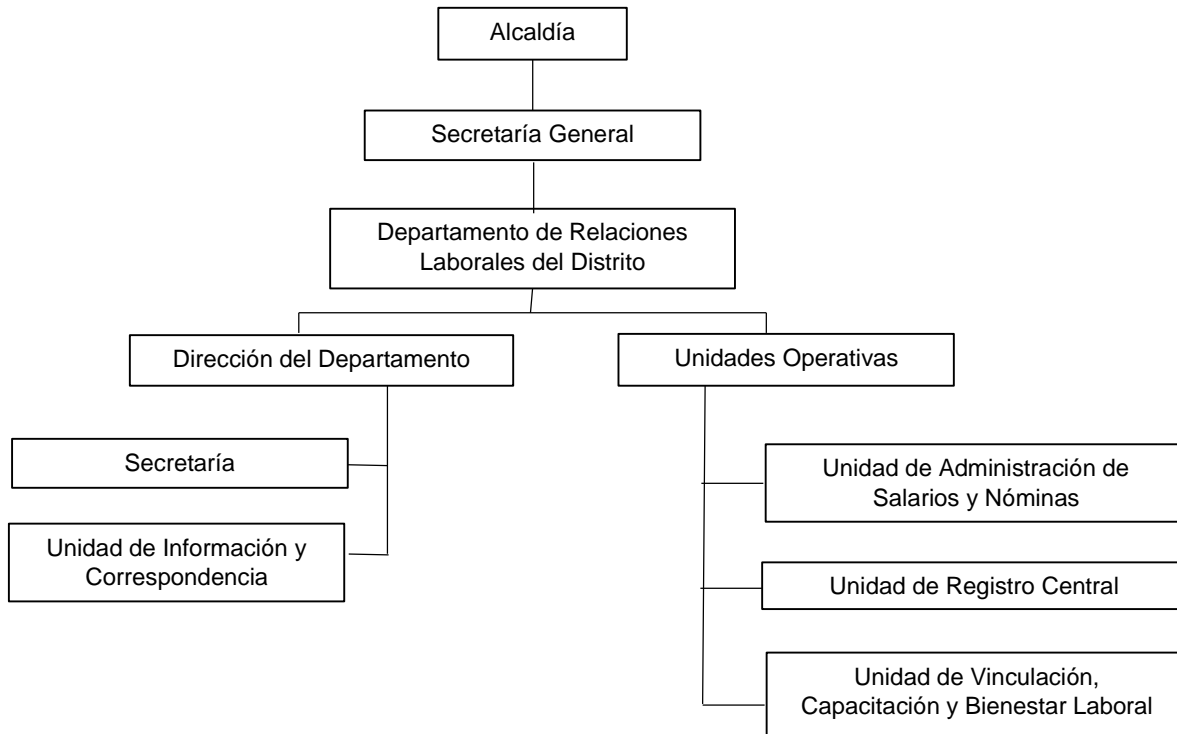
Alcaldía

Secretaría General

Departamento de Relaciones Laborales del Distrito

Dirección del Departamento

Unidades Operativas

Secretaría

Unidad de Información y Correspondencia

Unidad de Administración de Salarios y Nóminas

Unidad de Registro Central

Unidad de Vinculación, Capacitación y Bienestar Laboral